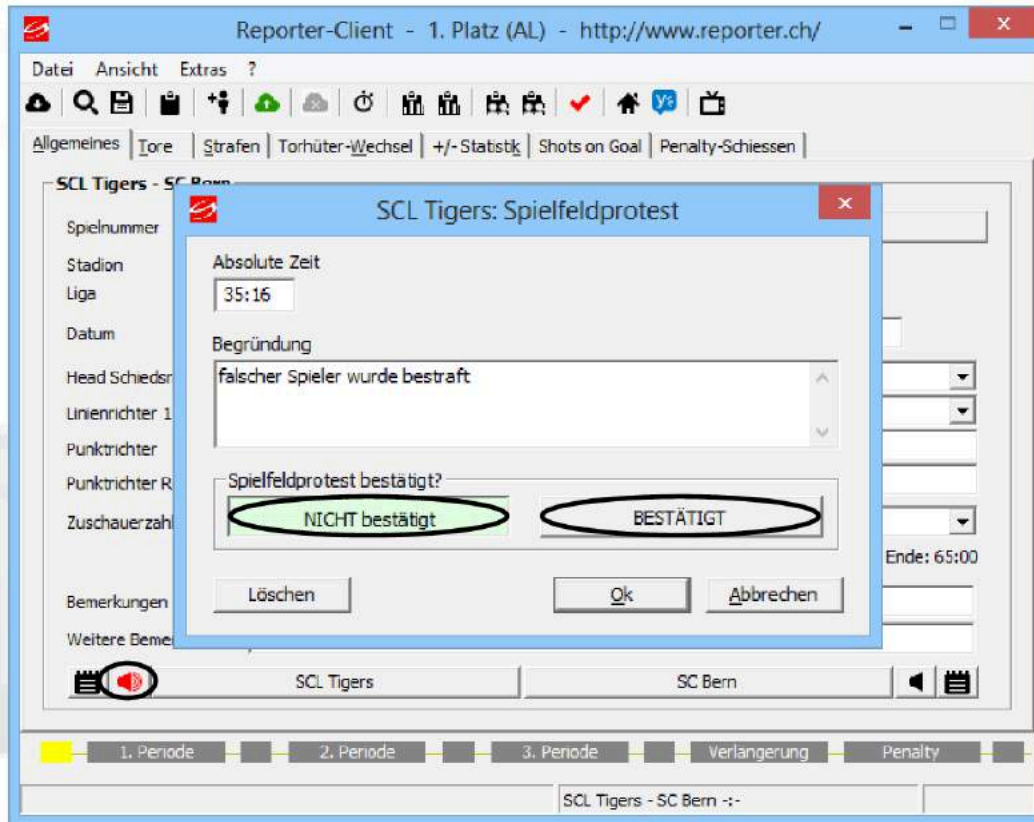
Reporter-Client - 1. Platz (AL) - http://www.reporter.ch/

Datei Ansicht Extras ?

Allgemeines | Tore | Strafen | Torhüter-Wechsel | +/- Statistik | Shots on Goal | Penalty-Schiessen

SCL Tigers - SC Bern

Spielnummer
Stadion
Liga
Datum
Head Schiedsr
Linienrichter 1
Punktrichter
Punktrichter R
Zuschauerzahl

Ende: 65:00

Bemerkungen
Weitere Beme

SCL Tigers: Spielfeldprotest

Absolute Zeit
35:16

Begründung
falscher Spieler wurde bestraft

Spielfeldprotest bestätigt?
NICHT bestätigt
BESTÄTIGT

Löschen
Ok
Abbrechen

SCL Tigers
SC Bern

1. Periode
2. Periode
3. Periode
Verlängerung
Penalty

SCL Tigers - SC Bern -:-